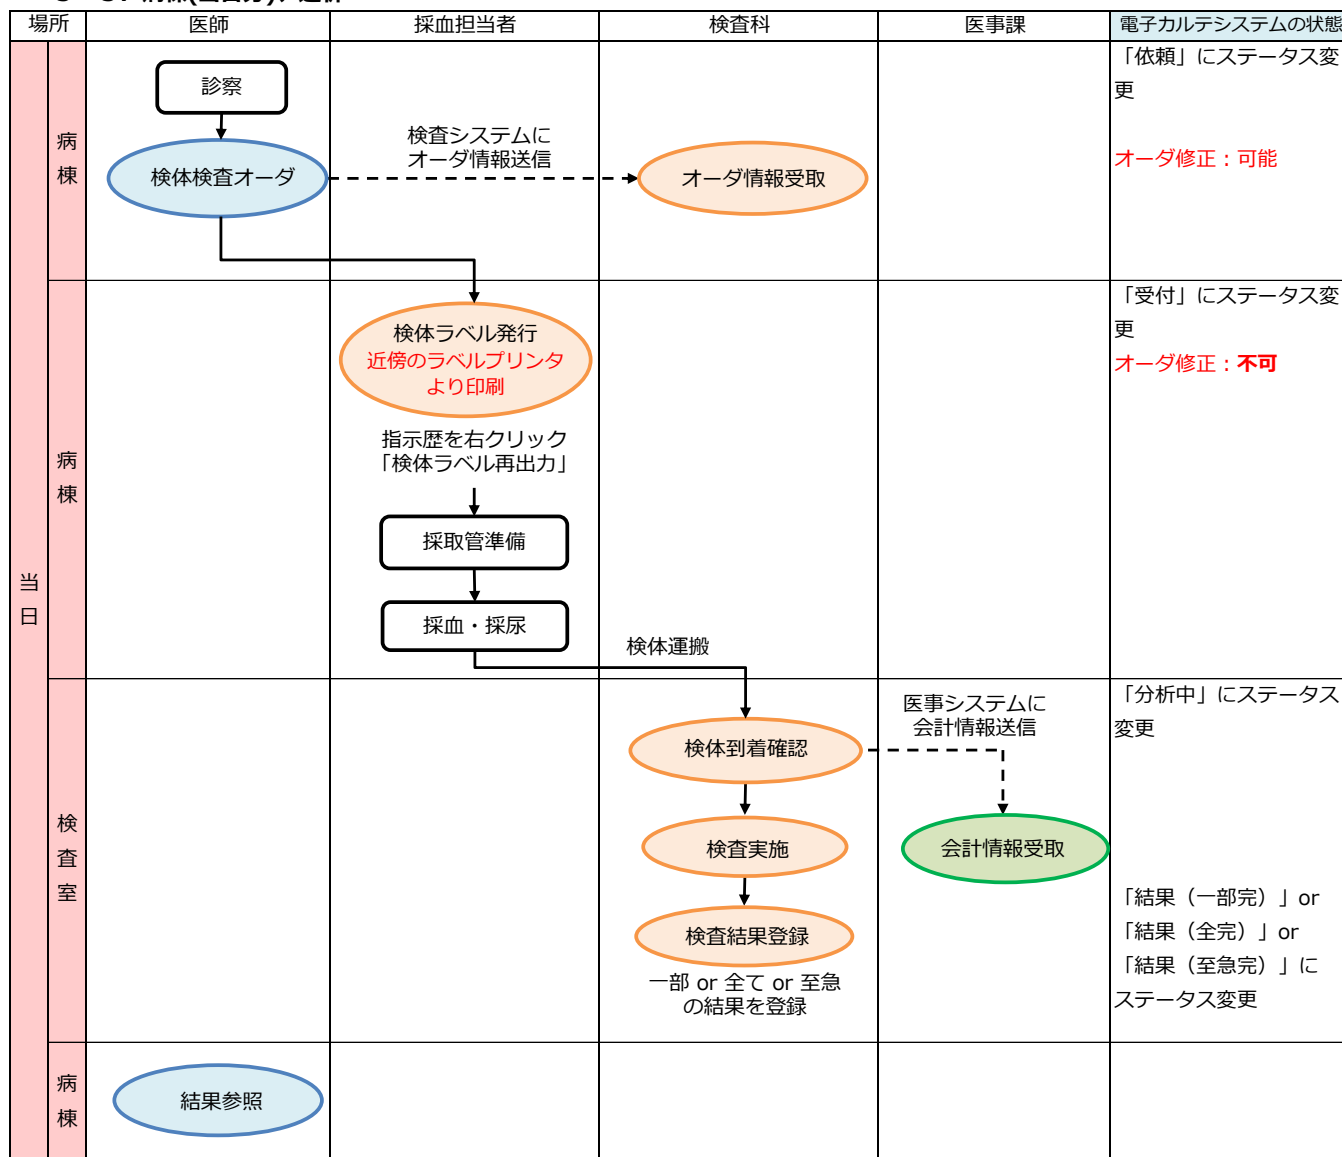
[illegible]

| 場所 | 医師 | 採血担当者 | 検査科 | 医事課 | 電子カルテシステムの状態 |
|---|---|---|---|---|---|
| 当日 病棟 | 診察 検体検査オーダ | 検査システムに オーダ情報送信 | オーダ情報受取 | | 「依頼」にステータス変更 オーダ修正：可能 |
| 病棟 | | 検体ラベル発行 近傍のラベルプリンタより印刷 指示歴を右クリック「検体ラベル再出力」 採取管準備 採血・採尿 | 検体運搬 | | 「受付」にステータス変更 オーダ修正：不可 |
| 検査室 | | | 検体到着確認 検査実施 検査結果登録 一部 or 全て or 至急の結果を登録 | 医事システムに 会計情報送信 会計情報受取 | 「分析中」にステータス変更 「結果（一部完）」or「結果（全完）」or「結果（至急完）」にステータス変更 |
| 病棟 | 結果参照 | | | | |